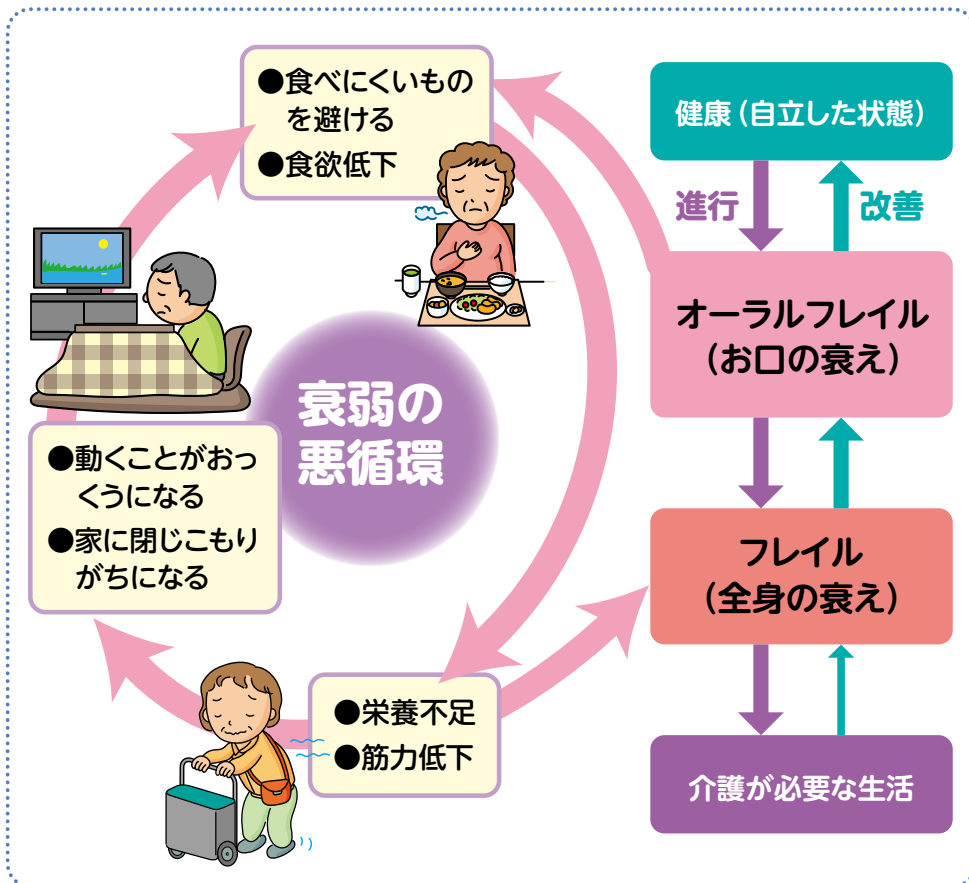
●食べにくいものを避ける
●食欲低下

衰弱の悪循環

●動くことがおっくうになる
●家に閉じこもりがちになる

●栄養不足
●筋力低下

健康（自立した状態）

進行

改善

オーラルフレイル
（お口の衰え）

フレイル
（全身の衰え）

介護が必要な生活